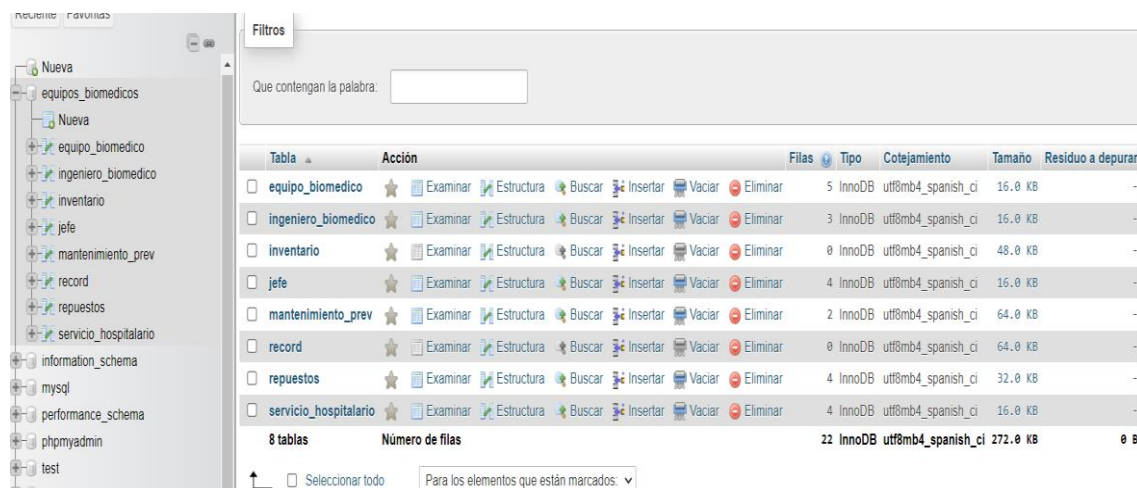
Reciente Favoritas

Nueva
equipos_biomedicos
Nueva
equipo_biomedico
ingeniero_biomedico
inventario
jefe
mantenimiento_prev
record
repuestos
servicio_hospitalario
information_schema
mysql
performance_schema
phpmyadmin
test

Filtros

Que contengan la palabra:

| Tabla | Acción | Filas | Tipo | Cotejamiento | Tamaño | Residuo a depurar |
|---|---|---|---|---|---|---|
| equipo_biomedico | Examinar Estructura Buscar Insertar Vaciar Eliminar | 5 | InnoDB | utf8mb4_spanish_ci | 16.0 KB | - |
| ingeniero_biomedico | Examinar Estructura Buscar Insertar Vaciar Eliminar | 3 | InnoDB | utf8mb4_spanish_ci | 16.0 KB | - |
| inventario | Examinar Estructura Buscar Insertar Vaciar Eliminar | 0 | InnoDB | utf8mb4_spanish_ci | 48.0 KB | - |
| jefe | Examinar Estructura Buscar Insertar Vaciar Eliminar | 4 | InnoDB | utf8mb4_spanish_ci | 16.0 KB | - |
| mantenimiento_prev | Examinar Estructura Buscar Insertar Vaciar Eliminar | 2 | InnoDB | utf8mb4_spanish_ci | 64.0 KB | - |
| record | Examinar Estructura Buscar Insertar Vaciar Eliminar | 0 | InnoDB | utf8mb4_spanish_ci | 64.0 KB | - |
| repuestos | Examinar Estructura Buscar Insertar Vaciar Eliminar | 4 | InnoDB | utf8mb4_spanish_ci | 32.0 KB | - |
| servicio_hospitalario | Examinar Estructura Buscar Insertar Vaciar Eliminar | 4 | InnoDB | utf8mb4_spanish_ci | 16.0 KB | - |
| 8 tablas | Número de filas | 22 | InnoDB | utf8mb4_spanish_ci | 272.0 KB | 0 B |

Seleccionar todo    Para los elementos que están marcados: